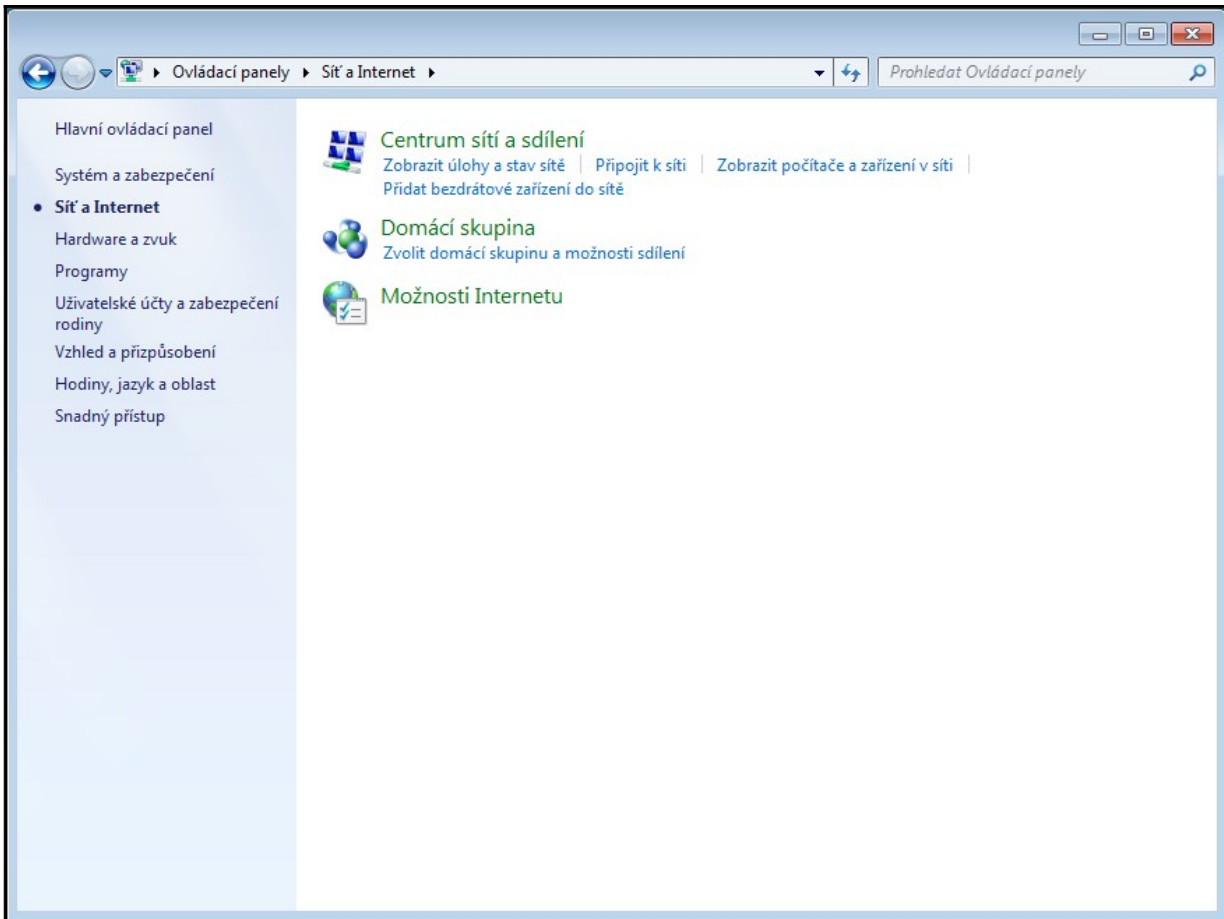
Ovládací panely ▸ Síť a Internet ▸

Prohledat Ovládací panely

Hlavní ovládací panel

Systém a zabezpečení

Síť a Internet

Hardware a zvuk

Programy

Uživatelské účty a zabezpečení rodiny

Vzhled a přizpůsobení

Hodiny, jazyk a oblast

Snadný přístup

Centrum sítí a sdílení

Zobrazit úlohy a stav sítě | Připojit k síti | Zobrazit počítače a zařízení v síti | Přidat bezdrátové zařízení do sítě

Domácí skupina

Zvolit domácí skupinu a možnosti sdílení

Možnosti Internetu